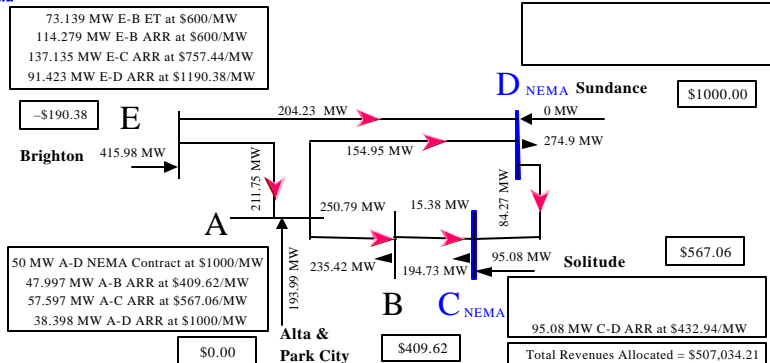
73.139 MW E-B ET at $600/MW
114.279 MW E-B ARR at $600/MW
137.135 MW E-C ARR at $757.44/MW
91.423 MW E-D ARR at $1190.38/MW

D NEMA Sundance

$1000.00

–$190.38

E

204.23 MW

0 MW

Brighton

415.98 MW

154.95 MW

274.9 MW

211.75 MW

84.27 MW

A

250.79 MW

15.38 MW

95.08 MW

$567.06

235.42 MW

194.73 MW

Solitude

193.99 MW

50 MW A-D NEMA Contract at $1000/MW
47.997 MW A-B ARR at $409.62/MW
57.597 MW A-C ARR at $567.06/MW
38.398 MW A-D ARR at $1000/MW

B

C NEMA

95.08 MW C-D ARR at $432.94/MW

Alta & Park City

$0.00

$409.62

Total Revenues Allocated = $507,034.21